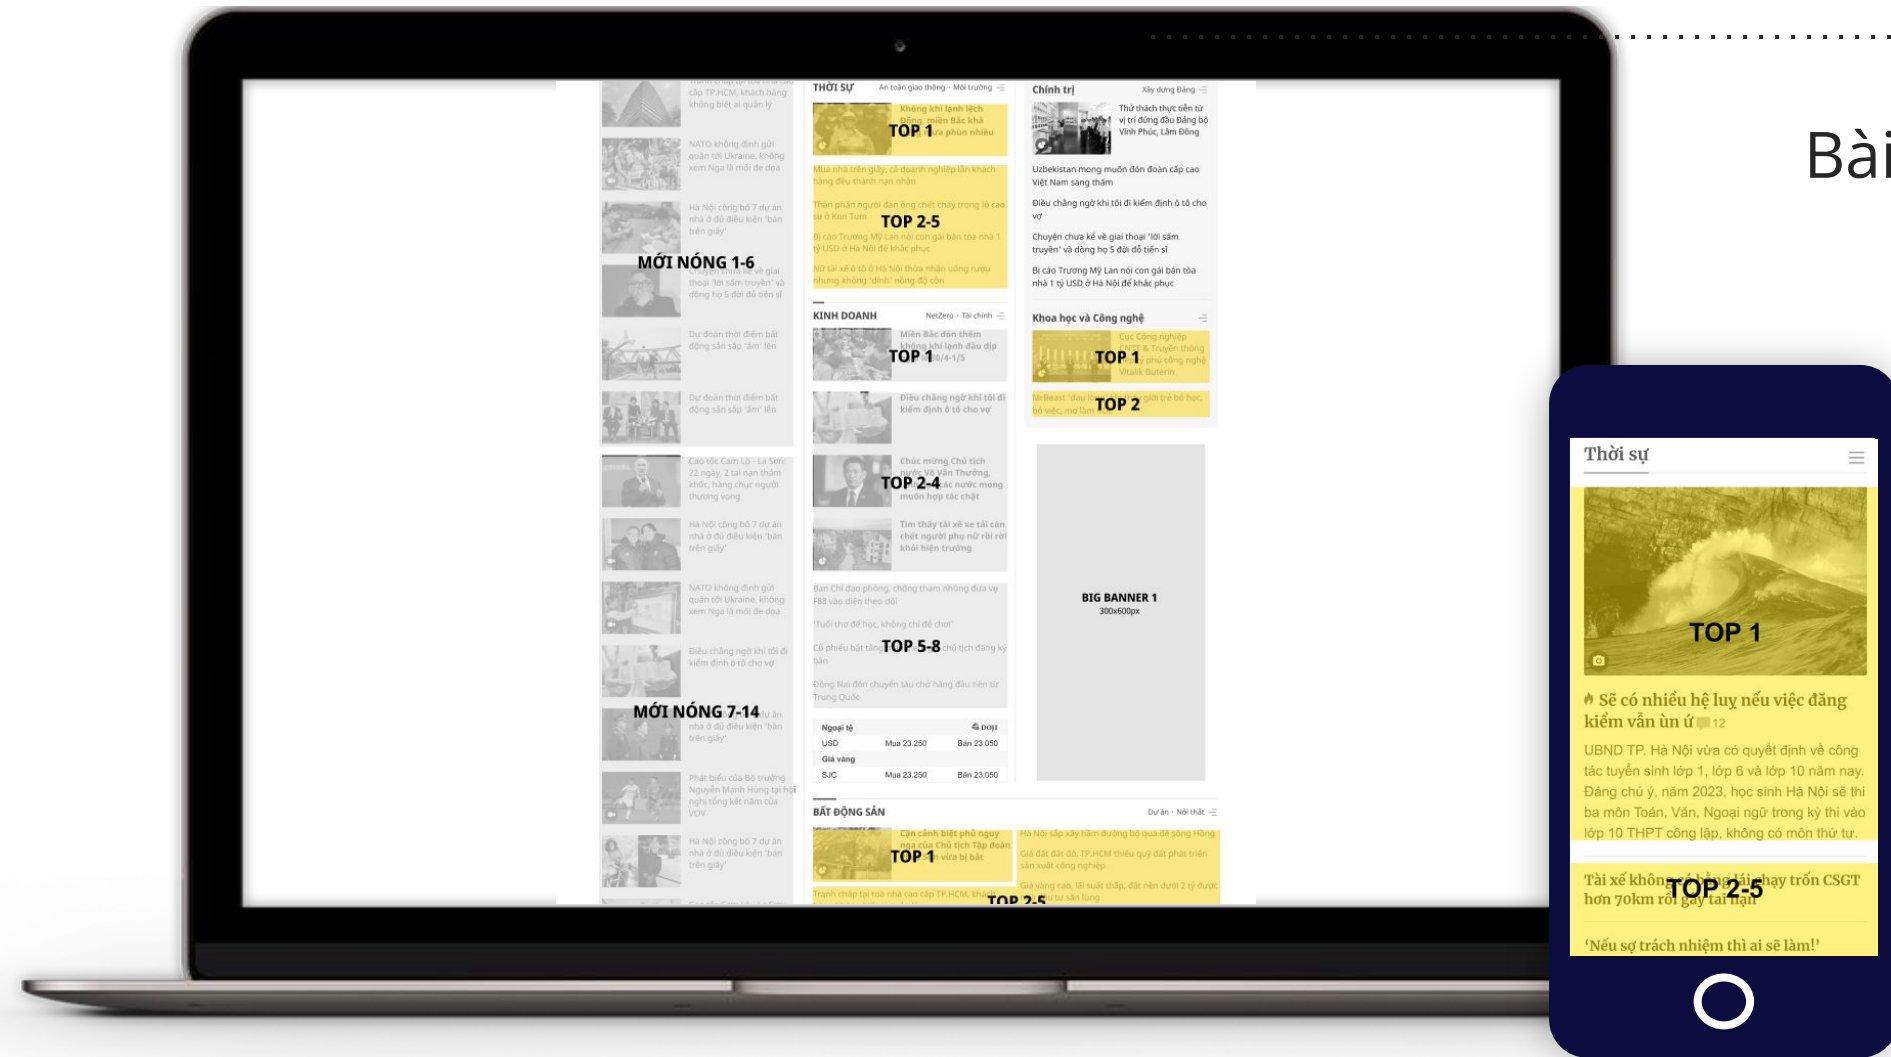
Bài

cấp TP.HCM, khách hàng không biết ai quản lý

NATO không định gửi quân tới Ukraine, không xem Nga là mối đe dọa

Hà Nội công bố 7 dự án nhà ở đủ điều kiện 'bán trên giấy'

MỚI NÓNG 1-6

Chuyện chưa kể về giai thoại 'lời sấm truyền' và dòng họ 5 đời đỗ tiến sĩ

Dự đoán thời điểm bất động sản sắp 'ấm' lên

Dự đoán thời điểm bất động sản sắp 'ấm' lên

Cao tốc Cam Lộ - La Sơn: 22 ngày, 2 tai nạn thảm khốc, hàng chục người thương vong

Hà Nội công bố 7 dự án nhà ở đủ điều kiện 'bán trên giấy'

NATO không định gửi quân tới Ukraine, không xem Nga là mối đe dọa

Điều chẳng ngờ khi tôi đi kiểm định ô tô cho vợ

MỚI NÓNG 7-14

Hà Nội công bố 7 dự án nhà ở đủ điều kiện 'bán trên giấy'

Phát biểu của Bộ trưởng Nguyễn Mạnh Hùng tại hội nghị tổng kết năm của VOV

Hà Nội công bố 7 dự án nhà ở đủ điều kiện 'bán trên giấy'

THỜI SỰ An toàn giao thông · Môi trường

Không khí lạnh lệch Đông, miền Bắc khả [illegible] mưa phùn nhiều

TOP 1

Mua nhà trên giấy, cả doanh nghiệp lẫn khách hàng đều thành nạn nhân

Thân phận người đàn ông chết cháy trong lò cao su ở Kon Tum

TOP 2-5

Bị cáo Trương Mỹ Lan nói con gái bán tòa nhà 1 tỷ USD ở Hà Nội để khắc phục

Nữ tài xế ô tô ở Hà Nội thừa nhận uống rượu nhưng không 'dính' nồng độ cồn

KINH DOANH NetZero · Tài chính

Miền Bắc đón thêm không khí lạnh đầu dịp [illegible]30/4-1/5

TOP 1

Điều chẳng ngờ khi tôi đi kiểm định ô tô cho vợ

Chúc mừng Chủ tịch nước Võ Văn Thưởng, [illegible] các nước mong muốn hợp tác chặt

TOP 2-4

Tìm thấy tài xế xe tải cán chết người phụ nữ rồi rời khỏi hiện trường

Ban Chỉ đạo phòng, chống tham nhũng đưa vụ F88 vào diện theo dõi

'Tuổi thơ để học, không chỉ để chơi'

Cổ phiếu bật tăng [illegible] chủ tịch đăng ký bán

TOP 5-8

Đồng Nai đón chuyến tàu chở hàng đầu tiên từ Trung Quốc

| Ngoại tệ | | DOJI |
|---|---|---|
| USD | Mua 23.250 | Bán 23.050 |
| Giá vàng | | |
| SJC | Mua 23.250 | Bán 23.050 |

Chính trị Xây dựng Đảng

Thử thách thực tiễn từ vị trí đứng đầu Đảng bộ Vĩnh Phúc, Lâm Đồng

Uzbekistan mong muốn đón đoàn cấp cao Việt Nam sang thăm

Điều chẳng ngờ khi tôi đi kiểm định ô tô cho vợ

Chuyện chưa kể về giai thoại 'lời sấm truyền' và dòng họ 5 đời đỗ tiến sĩ

Bị cáo Trương Mỹ Lan nói con gái bán tòa nhà 1 tỷ USD ở Hà Nội để khắc phục

Khoa học và Công nghệ

Cục Công nghiệp CNTT & Truyền thông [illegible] phủ công nghệ Vitalik Buterin

TOP 1

MrBeast 'đau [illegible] giới trẻ bỏ học, bỏ việc, mơ làm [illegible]

TOP 2

BIG BANNER 1
300x600px

BẤT ĐỘNG SẢN Dự án · Nội thất

Cận cảnh biệt phủ nguy nga của Chủ tịch Tập đoàn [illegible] vừa bị bắt

TOP 1

Tranh chấp tại toà nhà cao cấp TP.HCM, khách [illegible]

Hà Nội sắp xây hầm đường bộ qua đê sông Hồng

Giá đất đắt đỏ, TP.HCM thiếu quỹ đất phát triển sản xuất công nghiệp

Giá vàng cao, lãi suất thấp, đặt nền dưới 2 tỷ được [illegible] tư săn lùng

TOP 2-5

Thời sự

TOP 1

Sẽ có nhiều hệ luỵ nếu việc đăng kiểm vẫn ùn ứ 12

UBND TP. Hà Nội vừa có quyết định về công tác tuyển sinh lớp 1, lớp 6 và lớp 10 năm nay. Đáng chú ý, năm 2023, học sinh Hà Nội sẽ thi ba môn Toán, Văn, Ngoại ngữ trong kỳ thi vào lớp 10 THPT công lập, không có môn thứ tư.

Tài xế không có bằng lái chạy trốn CSGT hơn 70km rồi gây tai nạn

TOP 2-5

'Nếu sợ trách nhiệm thì ai sẽ làm!'